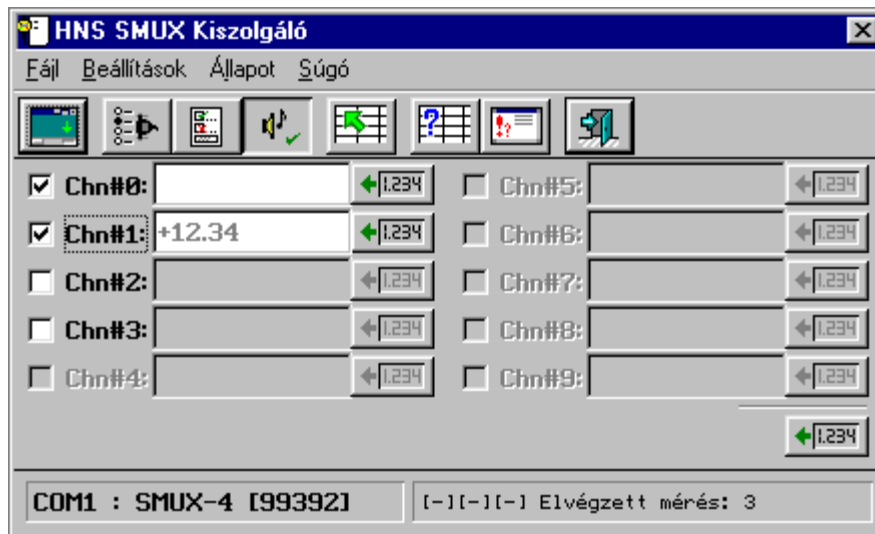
HNS SMUX Kiszolgáló

Fájl Beállítások Állapot Súgó

Chn#0: 1.234
Chn#1: +12.34 1.234
Chn#2: 1.234
Chn#3: 1.234
Chn#4: 1.234

Chn#5: 1.234
Chn#6: 1.234
Chn#7: 1.234
Chn#8: 1.234
Chn#9: 1.234

1.234

COM1 : SMUX-4 [99392]

[-][-][-] Elvégzett mérés: 3